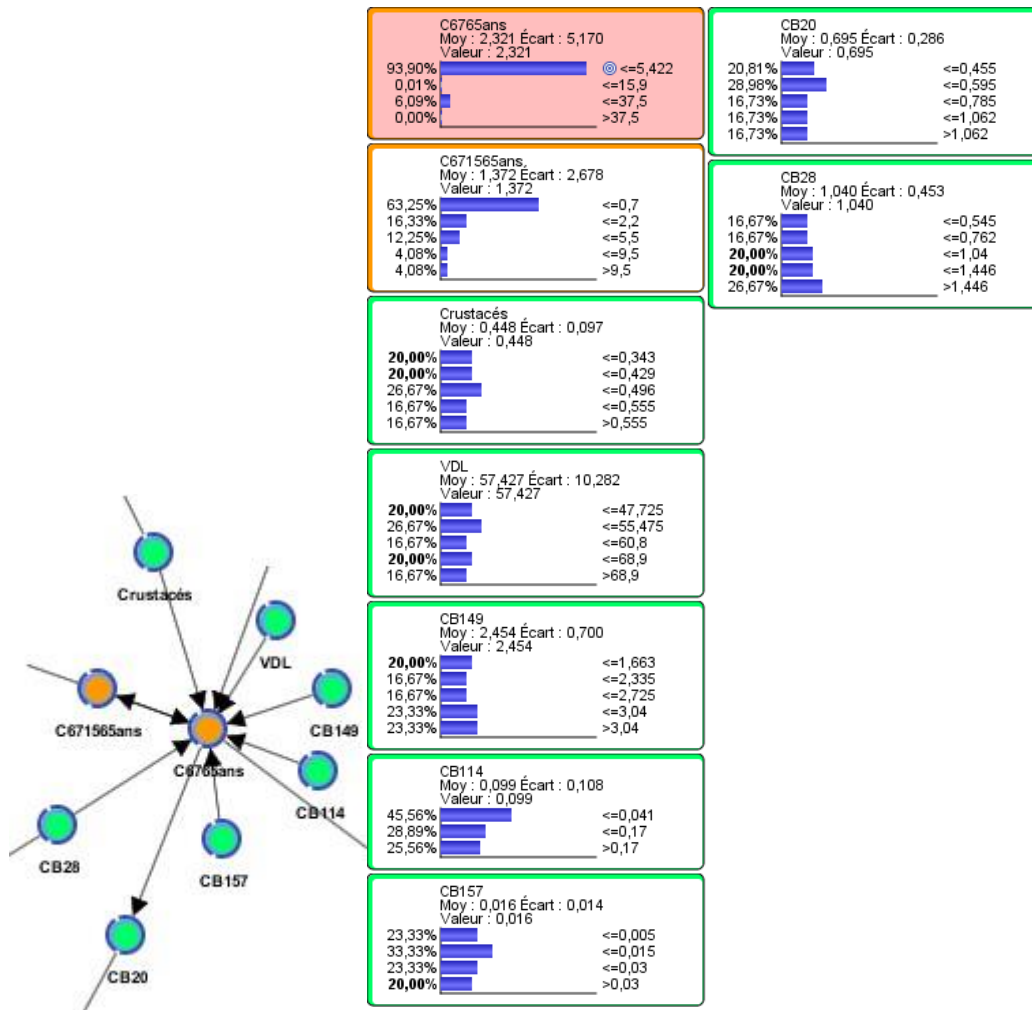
Crustacés

VDL

CB149

C671565ans

C6765ans

CB114

CB28

CB157

CB20

C6765ans
Moy : 2,321 Écart : 5,170
Valeur : 2,321
93,90% <=5,422
0,01% <=15,9
6,09% <=37,5
0,00% >37,5

C671565ans
Moy : 1,372 Écart : 2,678
Valeur : 1,372
63,25% <=0,7
16,33% <=2,2
12,25% <=5,5
4,08% <=9,5
4,08% >9,5

Crustacés
Moy : 0,448 Écart : 0,097
Valeur : 0,448
20,00% <=0,343
20,00% <=0,429
26,67% <=0,496
16,67% <=0,555
16,67% >0,555

VDL
Moy : 57,427 Écart : 10,282
Valeur : 57,427
20,00% <=47,725
26,67% <=55,475
16,67% <=60,8
20,00% <=68,9
16,67% >68,9

CB149
Moy : 2,454 Écart : 0,700
Valeur : 2,454
20,00% <=1,663
16,67% <=2,335
16,67% <=2,725
23,33% <=3,04
23,33% >3,04

CB114
Moy : 0,099 Écart : 0,108
Valeur : 0,099
45,56% <=0,041
28,89% <=0,17
25,56% >0,17

CB157
Moy : 0,016 Écart : 0,014
Valeur : 0,016
23,33% <=0,005
33,33% <=0,015
23,33% <=0,03
20,00% >0,03

CB20
Moy : 0,695 Écart : 0,286
Valeur : 0,695
20,81% <=0,455
28,98% <=0,595
16,73% <=0,785
16,73% <=1,062
16,73% >1,062

CB28
Moy : 1,040 Écart : 0,453
Valeur : 1,040
16,67% <=0,545
16,67% <=0,762
20,00% <=1,04
20,00% <=1,446
26,67% >1,446